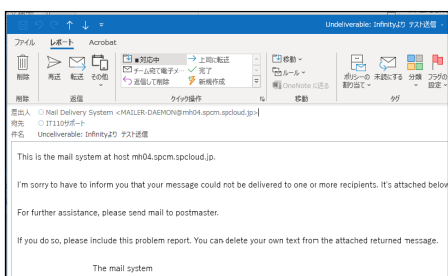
Undeliverable: Infinityより テスト送信

ファイル レポート Acrobat

削除 返信 転送 その他

返信

■対応中 チーム宛て電子メ... 返信して削除

上司に転送 完了 新規作成

クイック操作

移動 ルール OneNote に送る

移動

ポリシーの割り当て 未読にする 分類 フラグの設定

タグ

差出人 Mail Delivery System <MAILER-DAEMON@mh04.spcm.spcloud.jp>
宛先 IT110サポート
件名 Undeliverable: Infinityより テスト送信

This is the mail system at host mh04.spcm.spcloud.jp.

I'm sorry to have to inform you that your message could not be delivered to one or more recipients. It's attached below

For further assistance, please send mail to postmaster.

If you do so, please include this problem report. You can delete your own text from the attached returned message.

The mail system